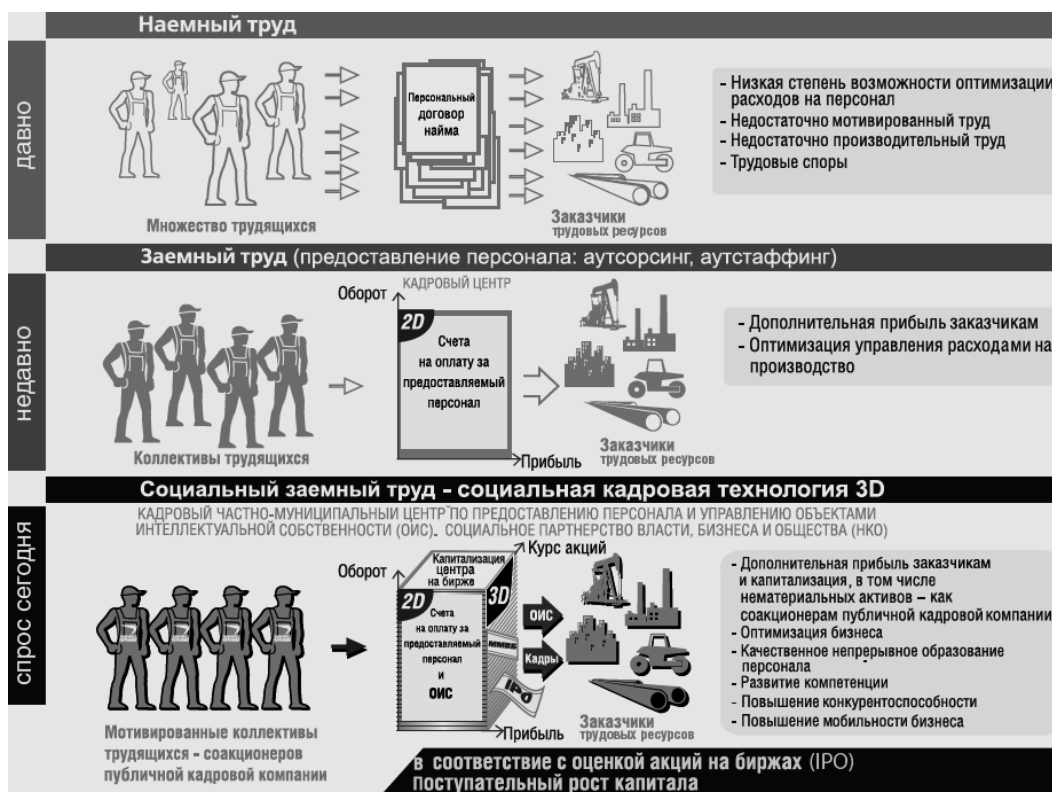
Наемный труд

давно

Персональный договор найма

Множество трудящихся

Заказчики трудовых ресурсов

- Низкая степень возможности оптимизации расходов на персонал
- Недостаточно мотивированный труд
- Недостаточно производительный труд
- Трудовые споры

Заемный труд (предоставление персонала: аутсорсинг, аутстаффинг)

недавно

Оборот

КАДРОВЫЙ ЦЕНТР

2D

Счета на оплату за предоставляемый персонал

Коллективы трудящихся

Прибыль

Заказчики трудовых ресурсов

- Дополнительная прибыль заказчикам
- Оптимизация управления расходами на производство

Социальный заемный труд - социальная кадровая технология 3D

спрос сегодня

КАДРОВЫЙ ЧАСТНО-МУНИЦИПАЛЬНЫЙ ЦЕНТР ПО ПРЕДОСТАВЛЕНИЮ ПЕРСОНАЛА И УПРАВЛЕНИЮ ОБЪЕКТАМИ ИНТЕЛЛЕКТУАЛЬНОЙ СОБСТВЕННОСТИ (ОИС). СОЦИАЛЬНОЕ ПАРТНЕРСТВО ВЛАСТИ, БИЗНЕСА И ОБЩЕСТВА (НКО)

Курс акций

Капитализация центра на бирже

Оборот

2D

3D

Счета на оплату за предоставляемый персонал и ОИС

ММВБ

IPO

ОИС

Кадры

Прибыль

Заказчики трудовых ресурсов

Мотивированные коллективы трудящихся - соакционеров публичной кадровой компании

- Дополнительная прибыль заказчикам и капитализация, в том числе нематериальных активов – как соакционерам публичной кадровой компании
- Оптимизация бизнеса
- Качественное непрерывное образование персонала
- Развитие компетенции
- Повышение конкурентоспособности
- Повышение мобильности бизнеса

в соответствие с оценкой акций на биржах (IPO) поступательный рост капитала